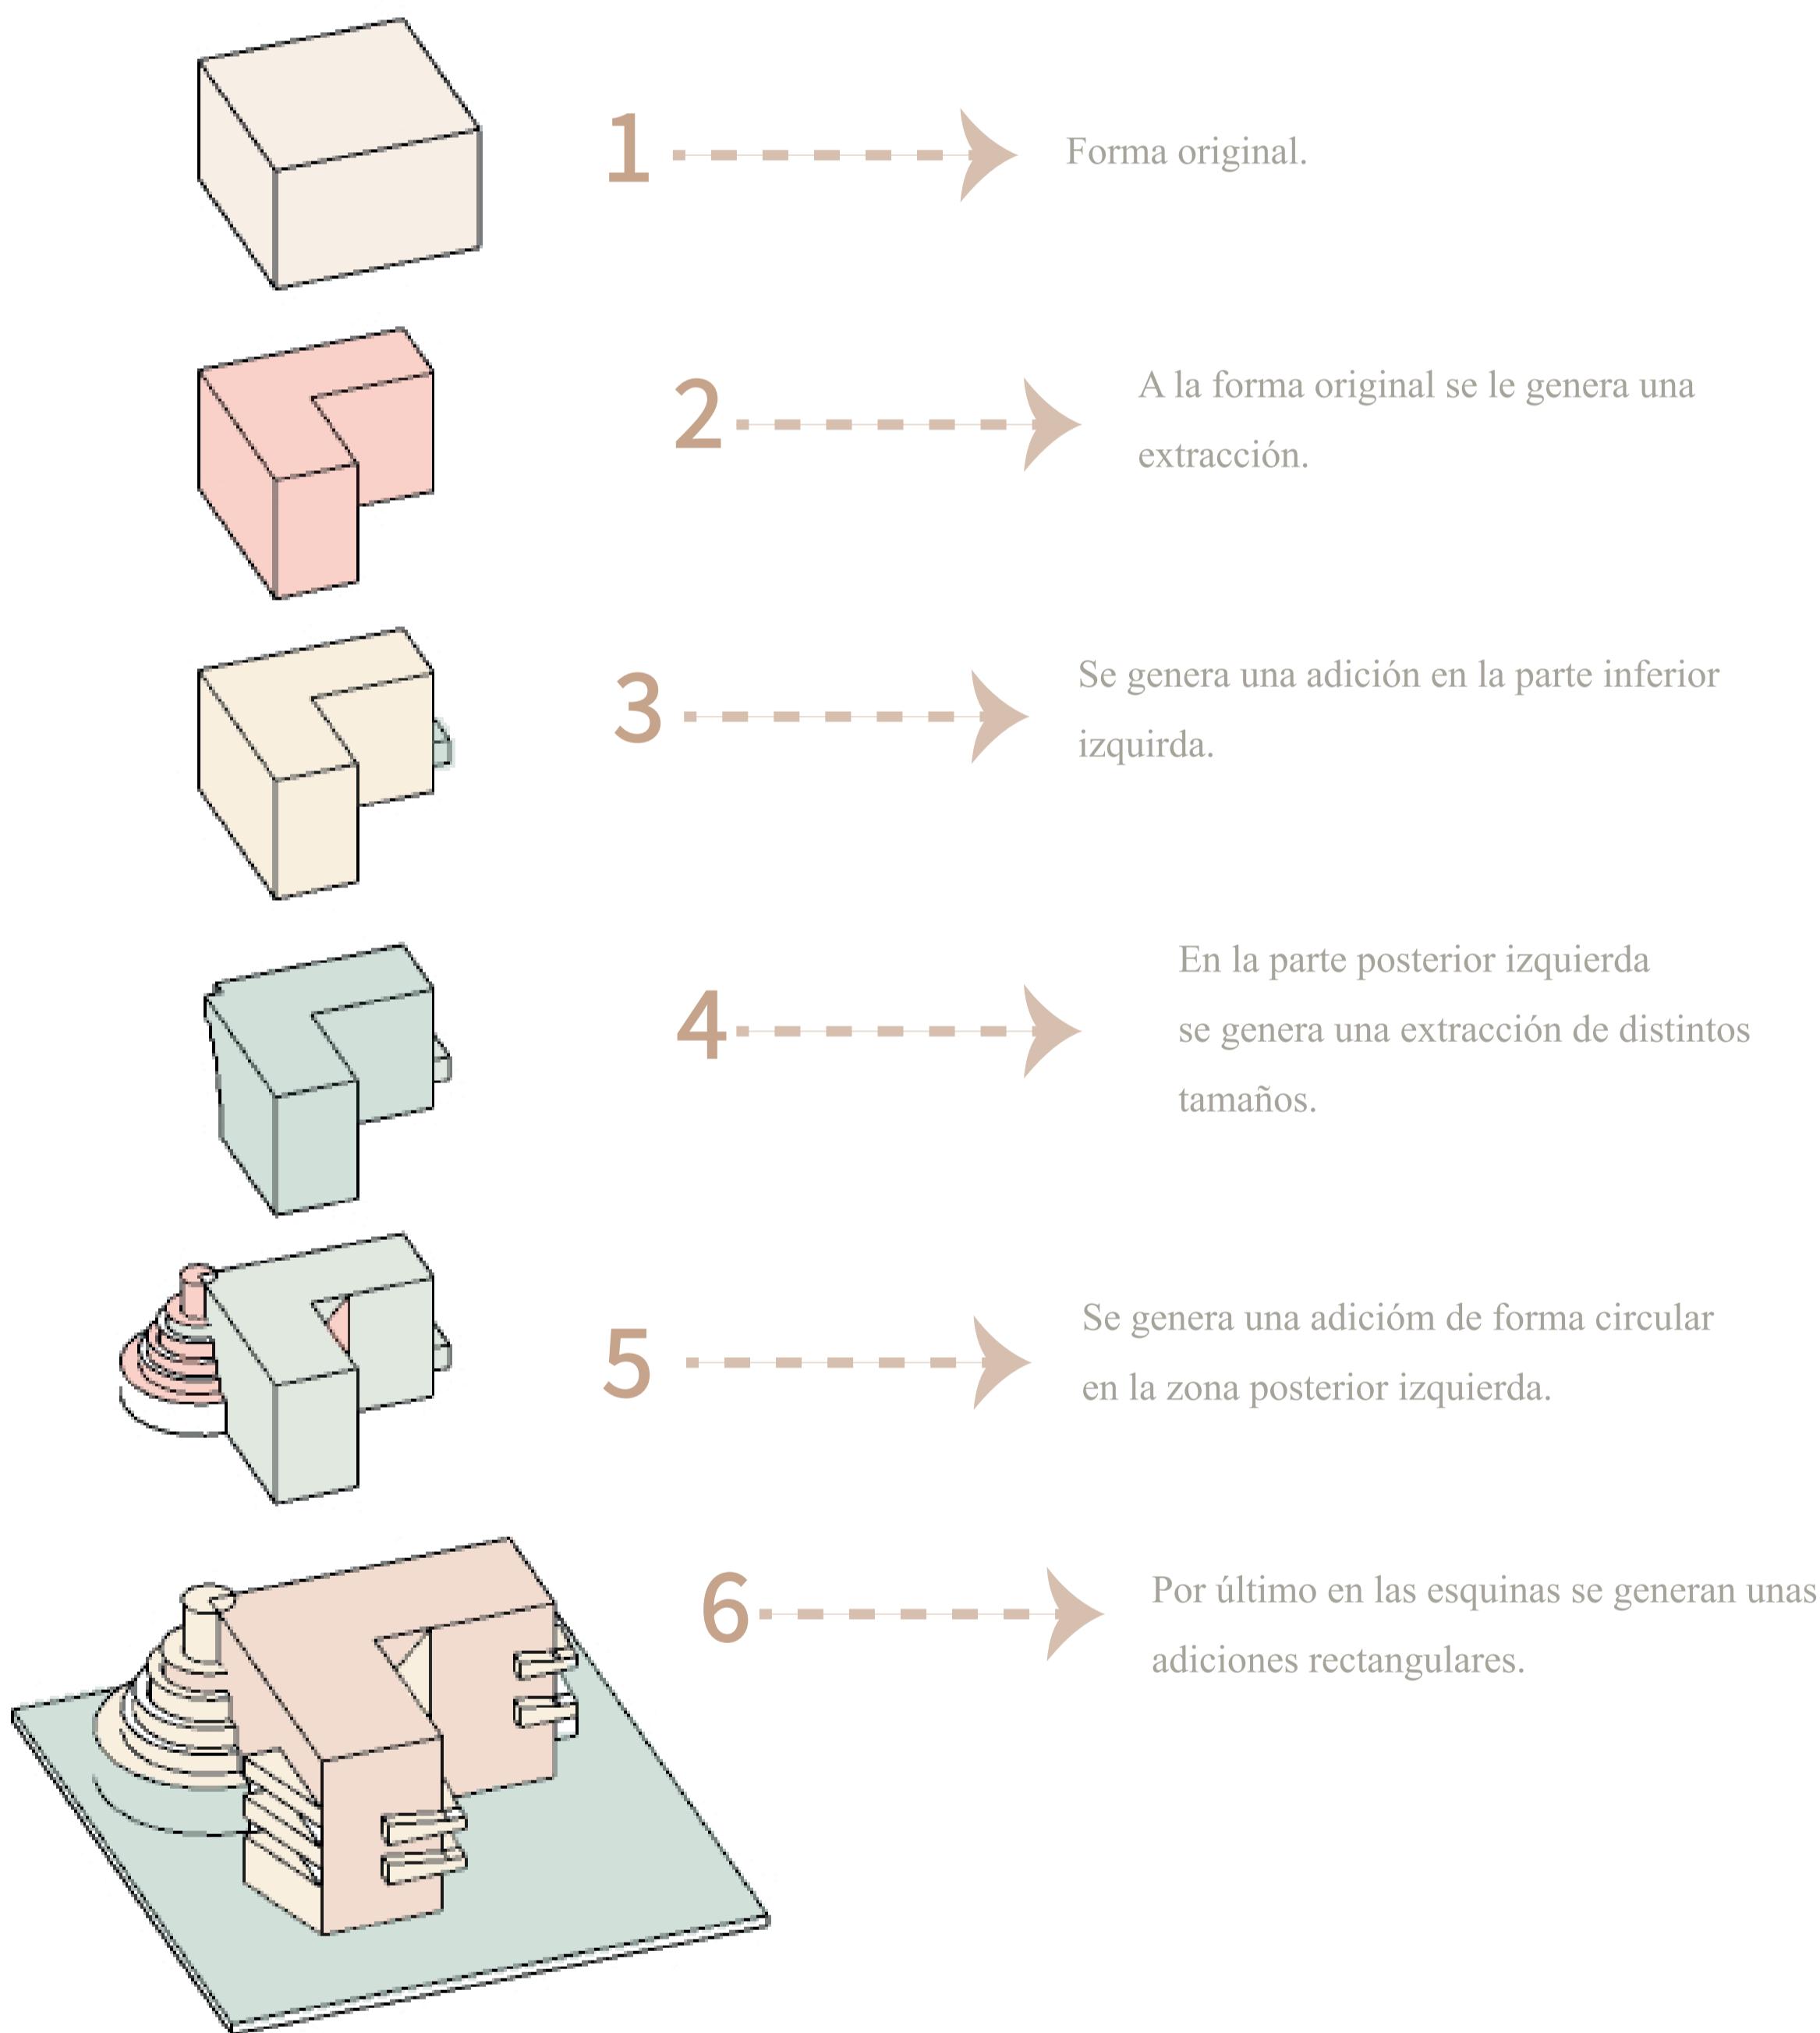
1

Forma original.

2

A la forma original se le genera una extracción.

3

Se genera una adición en la parte inferior izquirda.

4

En la parte posterior izquierda se genera una extracción de distintos tamaños.

5

Se genera una adicióm de forma circular en la zona posterior izquierda.

6

Por último en las esquinas se generan unas adiciones rectangulares.